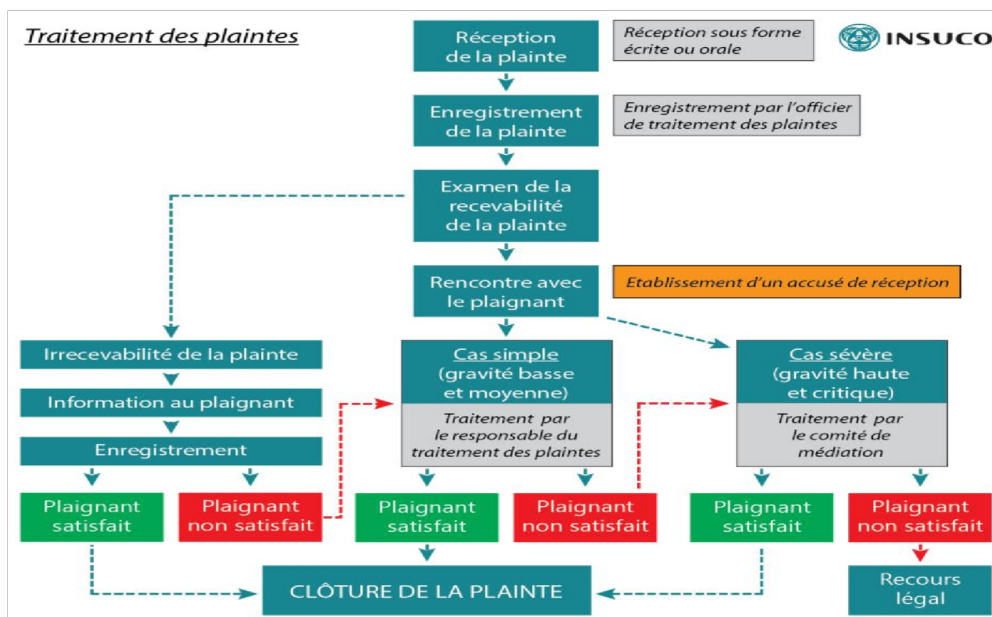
Traitement des plaintes

INSUCO

Réception de la plainte

Réception sous forme écrite ou orale

Enregistrement de la plainte

Enregistrement par l'officier de traitement des plaintes

Examen de la recevabilité de la plainte

Rencontre avec le plaignant

Etablissement d'un accusé de réception

Irrecevabilité de la plainte

Information au plaignant

Enregistrement

Plaignant satisfait

Plaignant non satisfait

Cas simple (gravité basse et moyenne)

Traitement par le responsable du traitement des plaintes

Plaignant satisfait

Plaignant non satisfait

Cas sévère (gravité haute et critique)

Traitement par le comité de médiation

Plaignant satisfait

Plaignant non satisfait

CLÔTURE DE LA PLAINTE

Recours légal